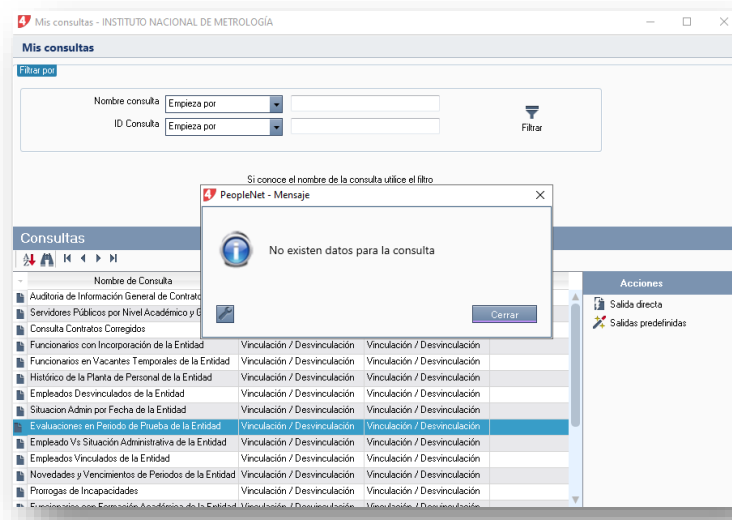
Mis consultas - INSTITUTO NACIONAL DE METROLOGÍA

Mis consultas

Filtrar por

Nombre consulta Empieza por

ID Consulta Empieza por

Filtrar

Si conoce el nombre de la consulta utilice el filtro

PeopleNet - Mensaje

No existen datos para la consulta

Cerrar

Consultas

Nombre de Consulta

Acciones

Salida directa

Salidas predefinidas

| Nombre de Consulta | | |
|---|---|---|
| Auditoria de Información General de Contrat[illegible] | | |
| Servidores Públicos por Nivel Académico y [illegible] | | |
| Consulta Contratos Corregidos | | |
| Funcionarios con Incorporación de la Entidad | Vinculación / Desvinculación | Vinculación / Desvinculación |
| Funcionarios en Vacantes Temporales de la Entidad | Vinculación / Desvinculación | Vinculación / Desvinculación |
| Histórico de la Planta de Personal de la Entidad | Vinculación / Desvinculación | Vinculación / Desvinculación |
| Empleados Desvinculados de la Entidad | Vinculación / Desvinculación | Vinculación / Desvinculación |
| Situacion Admin por Fecha de la Entidad | Vinculación / Desvinculación | Vinculación / Desvinculación |
| Evaluaciones en Periodo de Prueba de la Entidad | Vinculación / Desvinculación | Vinculación / Desvinculación |
| Empleado Vs Situación Administrativa de la Entidad | Vinculación / Desvinculación | Vinculación / Desvinculación |
| Empleados Vinculados de la Entidad | Vinculación / Desvinculación | Vinculación / Desvinculación |
| Novedades y Vencimientos de Periodos de la Entidad | Vinculación / Desvinculación | Vinculación / Desvinculación |
| Prorrogas de Incapacidades | Vinculación / Desvinculación | Vinculación / Desvinculación |
| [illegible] | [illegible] | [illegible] |